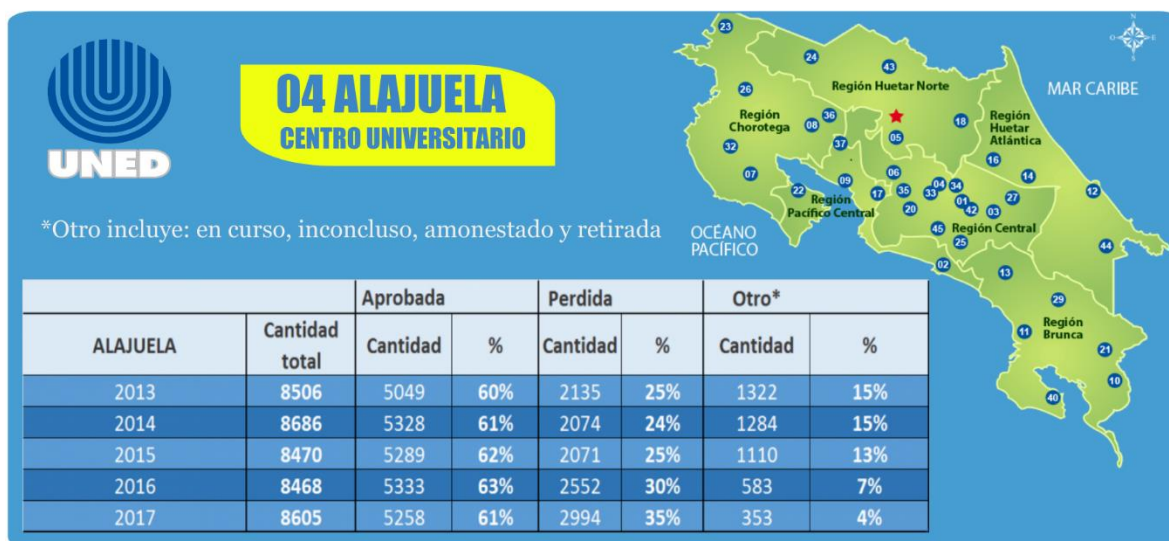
UNED

04 ALAJUELA
CENTRO UNIVERSITARIO

*Otro incluye: en curso, inconcluso, amonestado y retirada

Región Huetar Norte
Región Chorotega
Región Huetar Atlántica
Región Pacífico Central
Región Central
Región Brunca
MAR CARIBE
OCÉANO PACÍFICO

23 24 43 26 36 08 05 18 32 37 16 07 06 14 22 09 17 35 33 04 34 27 12 20 01 42 03 45 25 44 02 13 29 11 21 10 40

| | | Aprobada | | Perdida | | Otro* | |
|---|---|---|---|---|---|---|---|
| ALAJUELA | Cantidad total | Cantidad | % | Cantidad | % | Cantidad | % |
| 2013 | 8506 | 5049 | 60% | 2135 | 25% | 1322 | 15% |
| 2014 | 8686 | 5328 | 61% | 2074 | 24% | 1284 | 15% |
| 2015 | 8470 | 5289 | 62% | 2071 | 25% | 1110 | 13% |
| 2016 | 8468 | 5333 | 63% | 2552 | 30% | 583 | 7% |
| 2017 | 8605 | 5258 | 61% | 2994 | 35% | 353 | 4% |